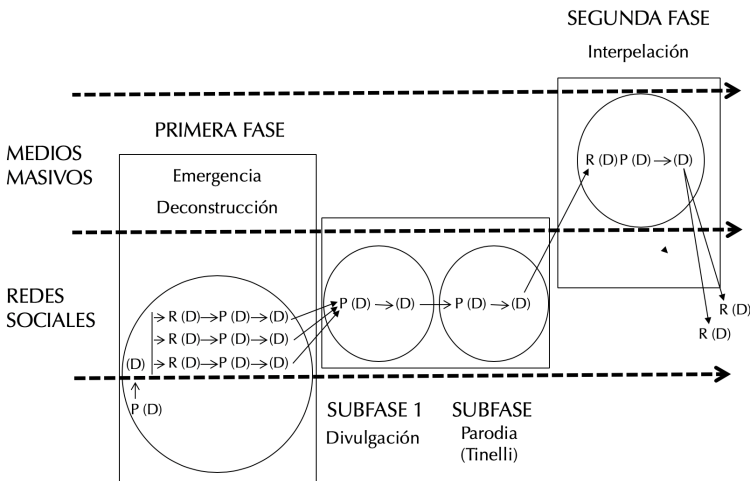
SEGUNDA FASE
Interpelación

PRIMERA FASE

MEDIOS MASIVOS

Emergencia
Deconstrucción

R (D) P (D) → (D)

REDES SOCIALES

→ R (D) → P (D) → (D)
→ R (D) → P (D) → (D)
→ R (D) → P (D) → (D)
(D)
P (D)

P (D) → (D) → P (D) → (D)

R (D)
R (D)

SUBFASE 1
Divulgación

SUBFASE
Parodia
(Tinelli)